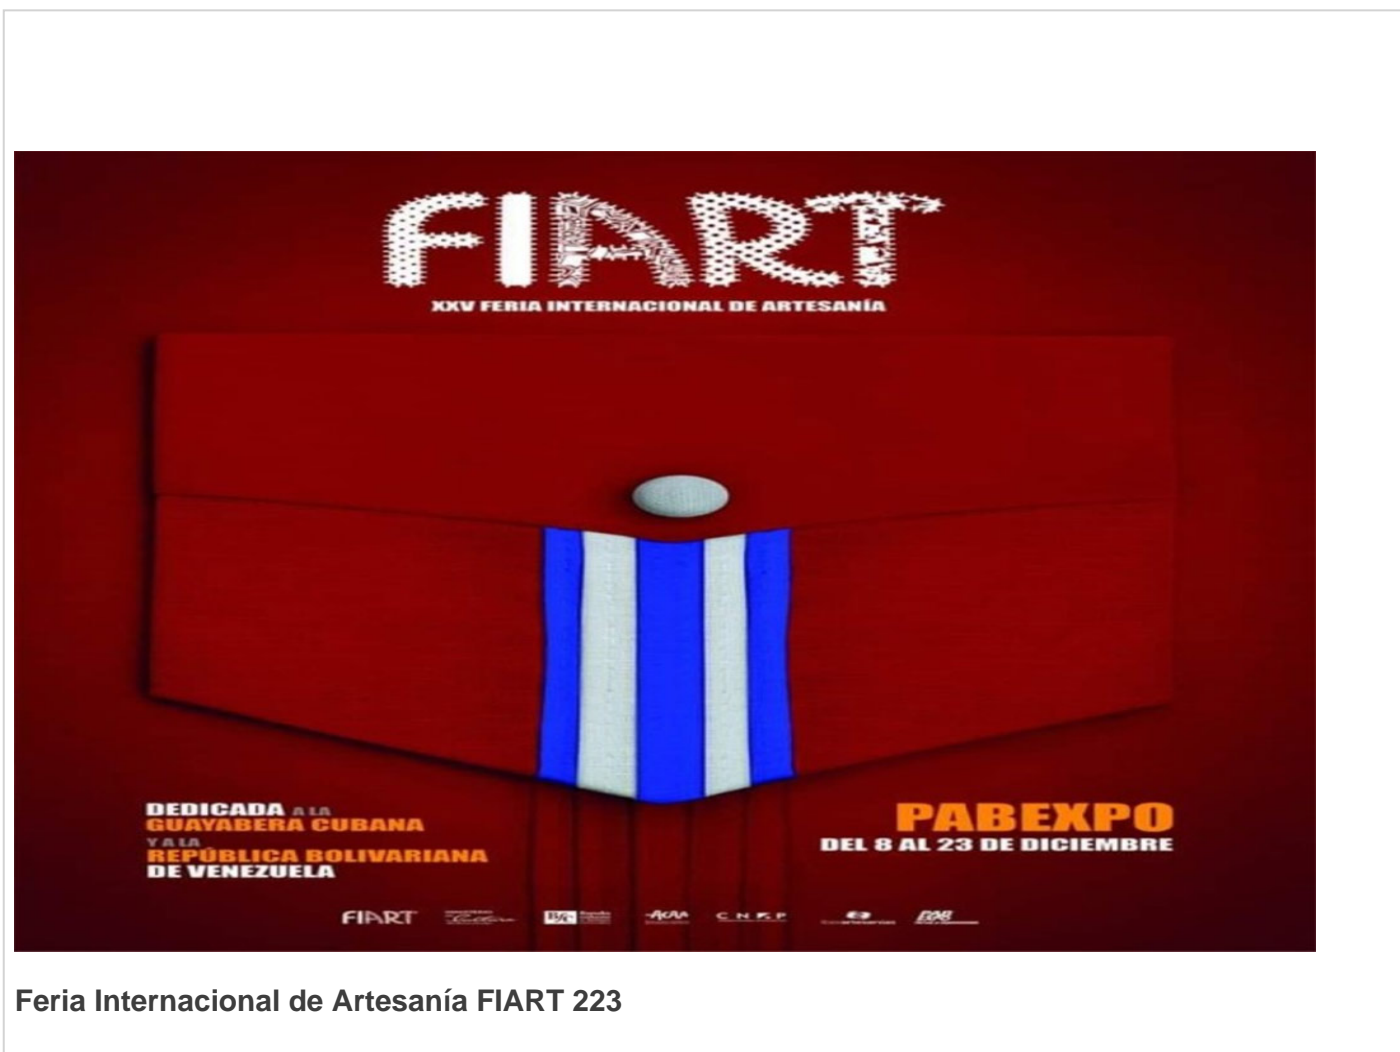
FIART

XXV FERIA INTERNACIONAL DE ARTESANÍA

DEDICADA A LA
GUAYABERA CUBANA
Y A LA
REPÚBLICA BOLIVARIANA
DE VENEZUELA

PABEXPO
DEL 8 AL 23 DE DICIEMBRE

FIART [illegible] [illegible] ACAA CNP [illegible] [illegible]

Feria Internacional de Artesanía FIART 223